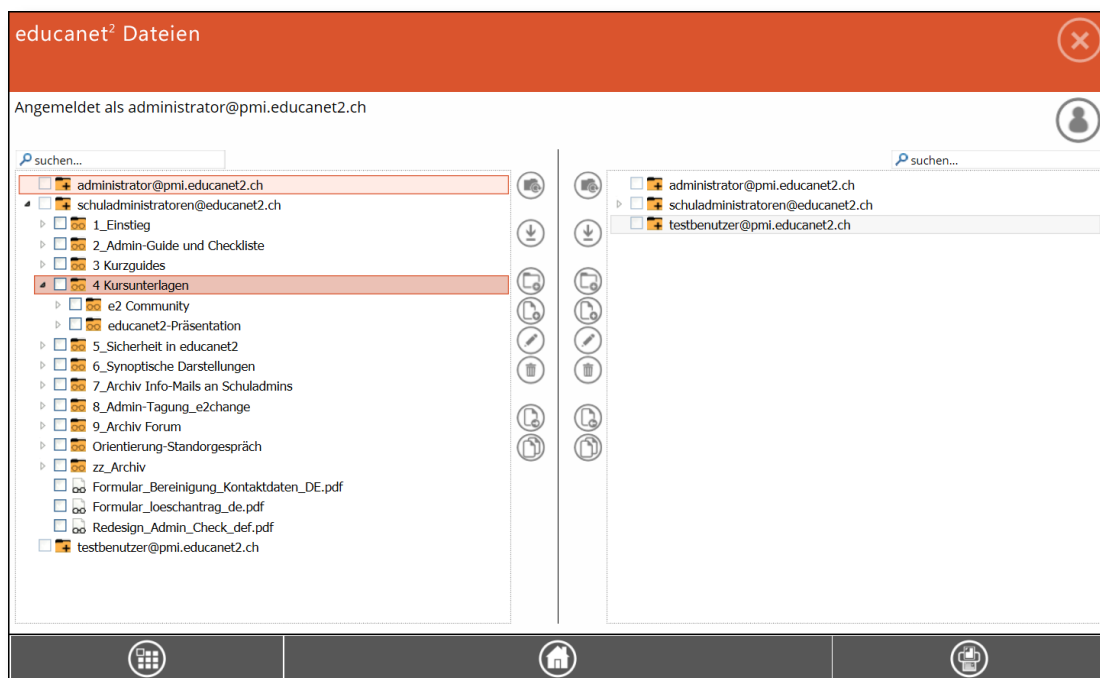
educanet$^2$ Dateien

Angemeldet als administrator@pmi.educanet2.ch

suchen...

administrator@pmi.educanet2.ch
schuladministratoren@educanet2.ch
1_Einstieg
2_Admin-Guide und Checkliste
3 Kurzguides
4 Kursunterlagen
e2 Community
educanet2-Präsentation
5_Sicherheit in educanet2
6_Synoptische Darstellungen
7_Archiv Info-Mails an Schuladmins
8_Admin-Tagung_e2change
9_Archiv Forum
Orientierung-Standorgespräch
zz_Archiv
Formular_Bereinigung_Kontaktdaten_DE.pdf
Formular_loeschantrag_de.pdf
Redesign_Admin_Check_def.pdf
testbenutzer@pmi.educanet2.ch

suchen...

administrator@pmi.educanet2.ch
schuladministratoren@educanet2.ch
testbenutzer@pmi.educanet2.ch